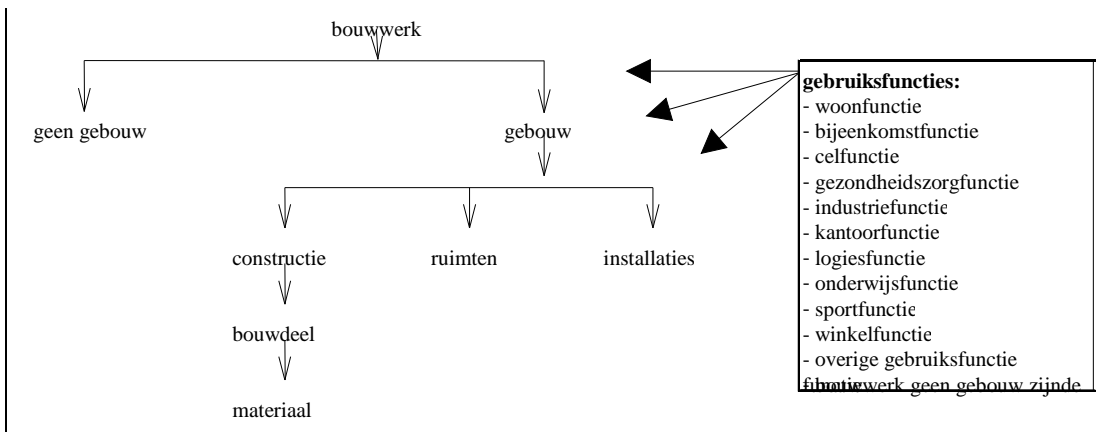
bouwwerk

geen gebouw

gebouw

constructie

ruimten

installaties

bouwdeel

materiaal

**gebruiksfuncties:**
- woonfunctie
- bijeenkomstfunctie
- celfunctie
- gezondheidszorgfunctie
- industriefunctie
- kantoorfunctie
- logiesfunctie
- onderwijsfunctie
- sportfunctie
- winkelfunctie
- overige gebruiksfunctie
- bouwwerk geen gebouw zijnde functie